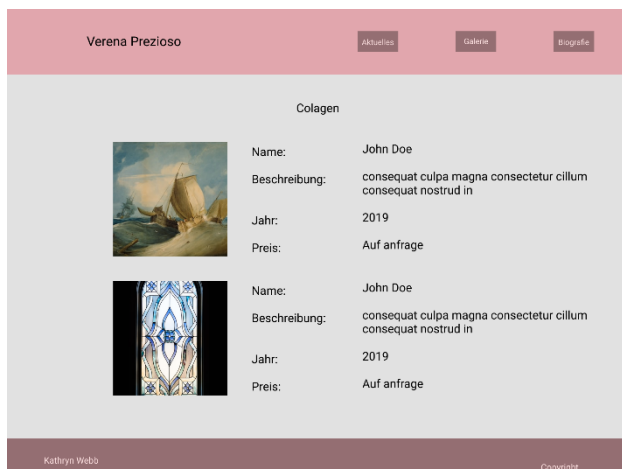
Verena Prezioso

Aktuelles

Galerie

Biografie

Colagen

| Name: | John Doe |
|---|---|
| Beschreibung: | consequat culpa magna consectetur cillum consequat nostrud in |
| Jahr: | 2019 |
| Preis: | Auf anfrage |

| Name: | John Doe |
|---|---|
| Beschreibung: | consequat culpa magna consectetur cillum consequat nostrud in |
| Jahr: | 2019 |
| Preis: | Auf anfrage |

Kathryn Webb

Copyright